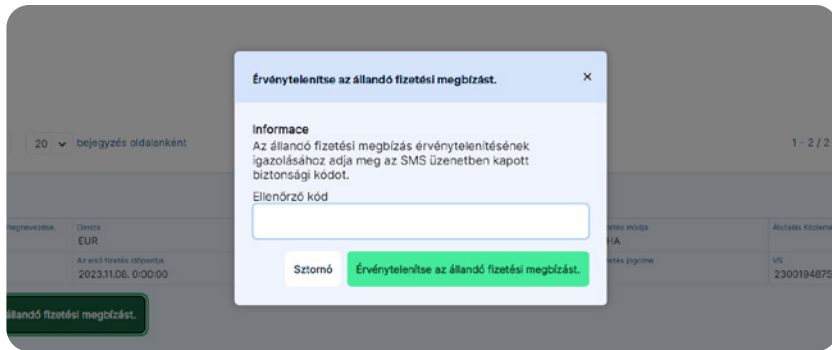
Érvénytelenítse az állandó fizetési megbízást.

×

Informace
Az állandó fizetési megbízás érvénytelenítésének igazolásához adja meg az SMS üzenetben kapott biztonsági kódot.

Ellenőrző kód

Sztornó

Érvénytelenítse az állandó fizetési megbízást.

20 bejegyzés oldalanként

1 - 2 / 2

megnevezése

Deviza
EUR

Az első fizetés időpontja
2023.11.06. 0:00:00

fizetés módja
HA

fizetés jogcíme

Átutalás Közlemény

VS
230019487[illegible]

állandó fizetési megbízást.